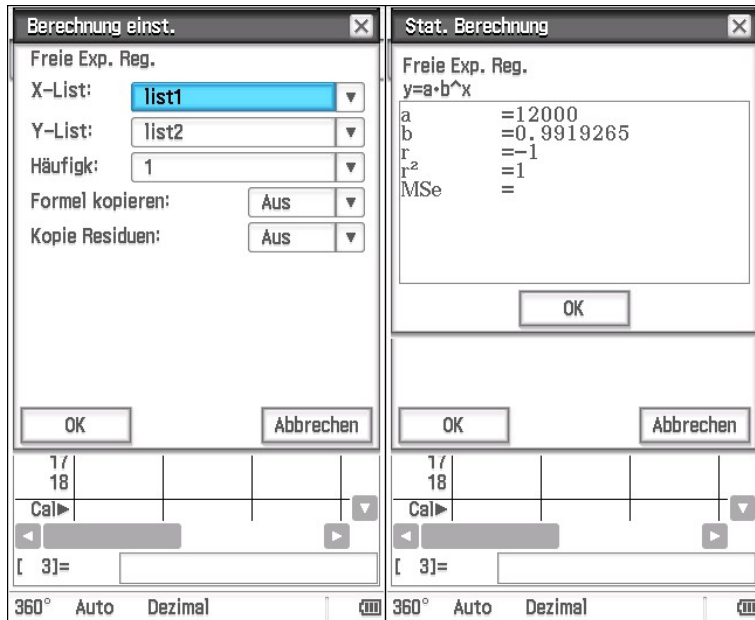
Berechnung einst.

Freie Exp. Reg.

X-List: list1

Y-List: list2

Häufigk: 1

Formel kopieren: Aus

Kopie Residuen: Aus

OK

Abbrechen

17
18

Cal▶

[ 3]=

360° Auto Dezimal

Stat. Berechnung

Freie Exp. Reg.
y=a·b^x

a =12000
b =0.9919265
r =−1
r² =1
MSe =

OK

OK

Abbrechen

17
18

Cal▶

[ 3]=

360° Auto Dezimal